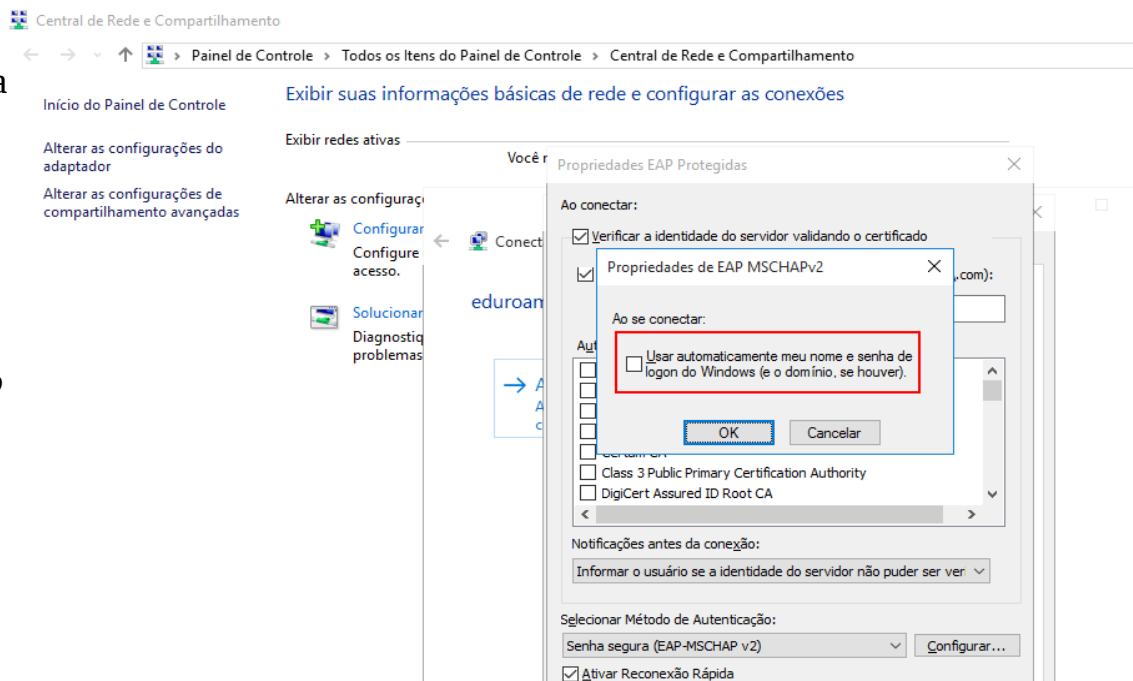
a

o

Central de Rede e Compartilhamento

Painel de Controle > Todos os Itens do Painel de Controle > Central de Rede e Compartilhamento

Início do Painel de Controle

Alterar as configurações do adaptador

Alterar as configurações de compartilhamento avançadas

Exibir suas informações básicas de rede e configurar as conexões

Exibir redes ativas

Você n

Alterar as configuraçõ

Configurar
Configure
acesso.

Solucionar
Diagnostiq
problemas

Conect

eduroam

→ A
A
c

Propriedades EAP Protegidas

Ao conectar:

Verificar a identidade do servidor validando o certificado

.com):

Aut

Certum CA

Class 3 Public Primary Certification Authority

DigiCert Assured ID Root CA

Notificações antes da conexão:

Informar o usuário se a identidade do servidor não puder ser ver

Selecionar Método de Autenticação:

Senha segura (EAP-MSCHAP v2)

Configurar...

Ativar Reconexão Rápida

Propriedades de EAP MSCHAPv2

Ao se conectar:

Usar automaticamente meu nome e senha de logon do Windows (e o domínio, se houver).

OK

Cancelar